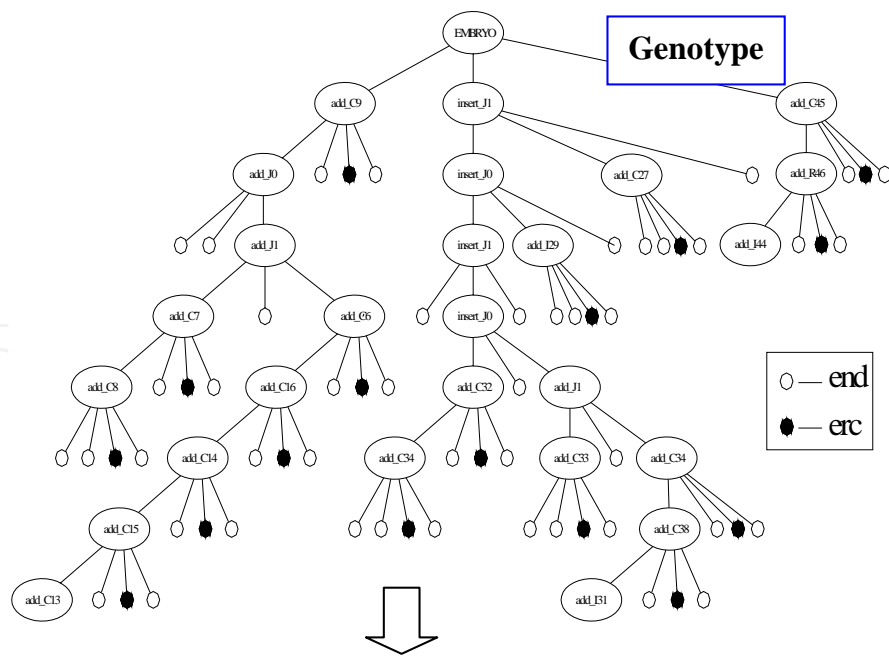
EMBRYO

Genotype

add_C9

insert_J1

add_C45

add_J0

insert_J0

add_C27

add_R46

add_J1

insert_J1

add_I29

add_I44

add_C7

add_C6

insert_J0

add_C8

add_C16

add_C32

add_J1

○ — end

● — erc

add_C14

add_C34

add_C33

add_C34

add_C15

add_C38

add_C13

add_I31